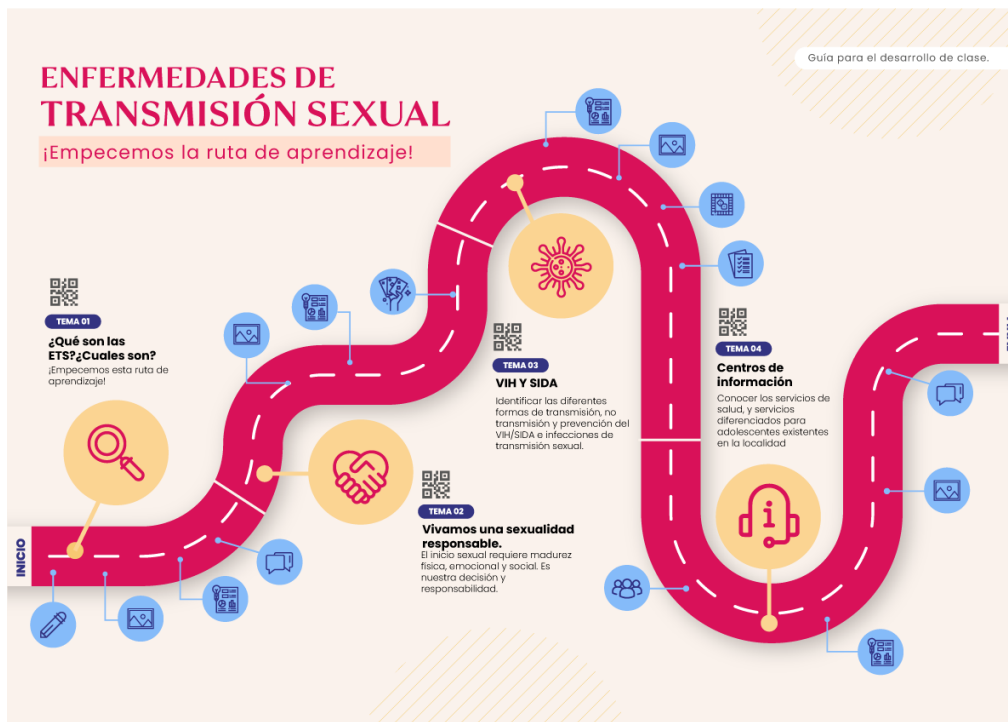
Guía para el desarrollo de clase.

ENFERMEDADES DE TRANSMISIÓN SEXUAL

¡Empecemos la ruta de aprendizaje!

TEMA 01

¿Qué son las ETS?¿Cuales son?

¡Empecemos esta ruta de aprendizaje!

TEMA 02

Vivamos una sexualidad responsable.

El inicio sexual requiere madurez física, emocional y social. Es nuestra decisión y responsabilidad.

TEMA 03

VIH Y SIDA

Identificar las diferentes formas de transmisión, no transmisión y prevención del VIH/SIDA e infecciones de transmisión sexual.

TEMA 04

Centros de información

Conocer los servicios de salud, y servicios diferenciados para adolescentes existentes en la localidad

INICIO